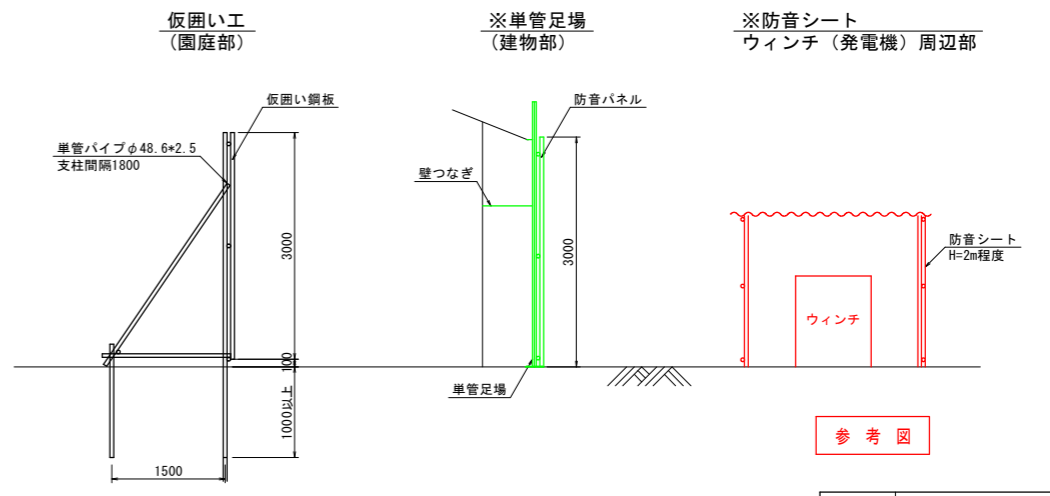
仮囲い工
（園庭部）

※単管足場
（建物部）

※防音シート
ウィンチ（発電機）周辺部

仮囲い鋼板

単管パイプφ48.6*2.5
支柱間隔1800

3000

100

1000以上

1500

防音パネル

壁つなぎ

3000

単管足場

防音シート
H=2m程度

ウィンチ

参考図